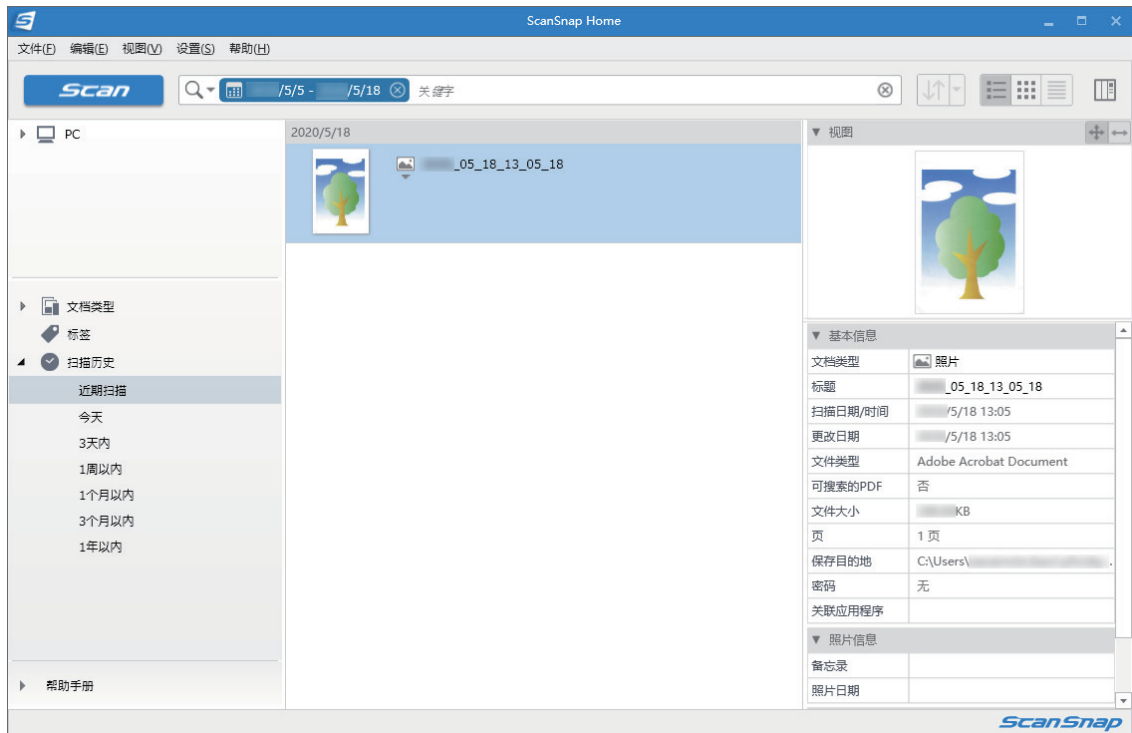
ScanSnap Home

文件(F) 编辑(E) 视图(V) 设置(S) 帮助(H)

Scan

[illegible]/5/5 - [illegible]/5/18 关键字

PC

文档类型
标签
扫描历史
近期扫描
今天
3天内
1周以内
1个月以内
3个月以内
1年以内

帮助手册

2020/5/18

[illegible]_05_18_13_05_18

视图

基本信息

| | |
|---|---|
| 文档类型 | 照片 |
| 标题 | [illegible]_05_18_13_05_18 |
| 扫描日期/时间 | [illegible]/5/18 13:05 |
| 更改日期 | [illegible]/5/18 13:05 |
| 文件类型 | Adobe Acrobat Document |
| 可搜索的PDF | 否 |
| 文件大小 | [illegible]KB |
| 页 | 1 页 |
| 保存目的地 | C:\Users\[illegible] |
| 密码 | 无 |
| 关联应用程序 | |

照片信息

| | |
|---|---|
| 备忘录 | |
| 照片日期 | |

ScanSnap